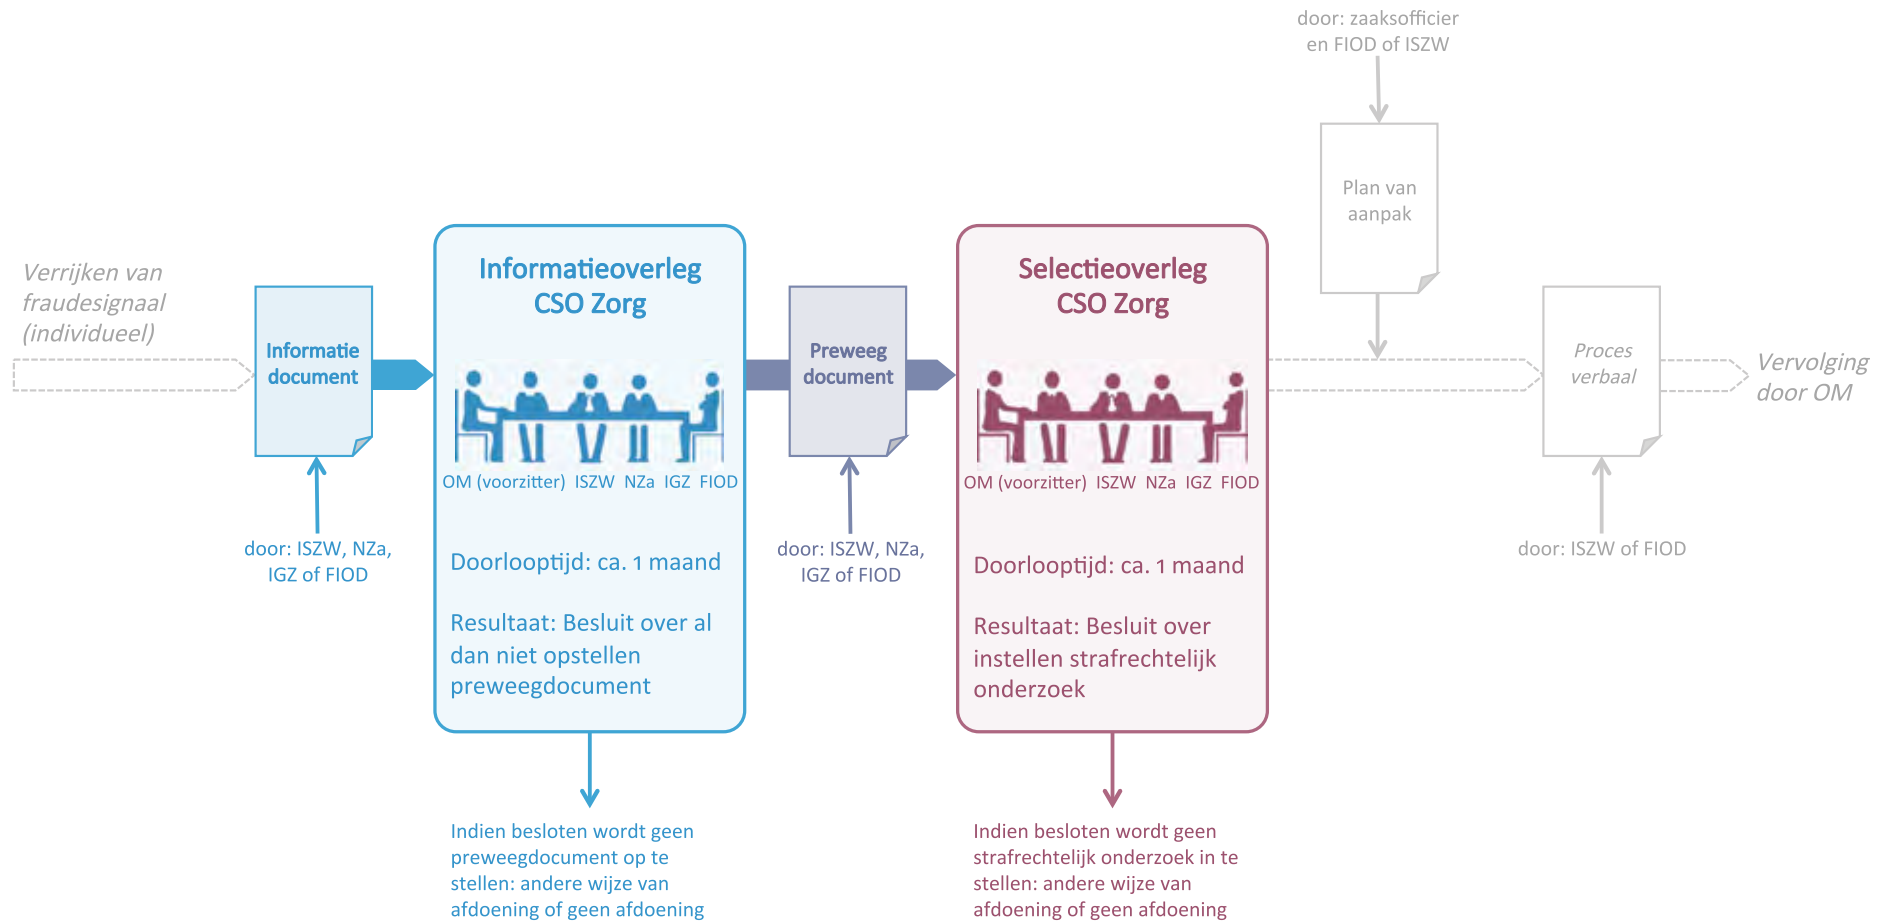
door: zaaksofficier en FIOD of ISZW

Plan van aanpak

Verrijken van fraudesignaal (individueel)

Informatie document

door: ISZW, NZa, IGZ of FIOD

Informatieoverleg CSO Zorg

OM (voorzitter) ISZW NZa IGZ FIOD

Doorlooptijd: ca. 1 maand

Resultaat: Besluit over al dan niet opstellen preweegdocument

Indien besloten wordt geen preweegdocument op te stellen: andere wijze van afdoening of geen afdoening

Preweeg document

door: ISZW, NZa, IGZ of FIOD

Selectieoverleg CSO Zorg

OM (voorzitter) ISZW NZa IGZ FIOD

Doorlooptijd: ca. 1 maand

Resultaat: Besluit over instellen strafrechtelijk onderzoek

Indien besloten wordt geen strafrechtelijk onderzoek in te stellen: andere wijze van afdoening of geen afdoening

Proces verbaal

door: ISZW of FIOD

Vervolging door OM